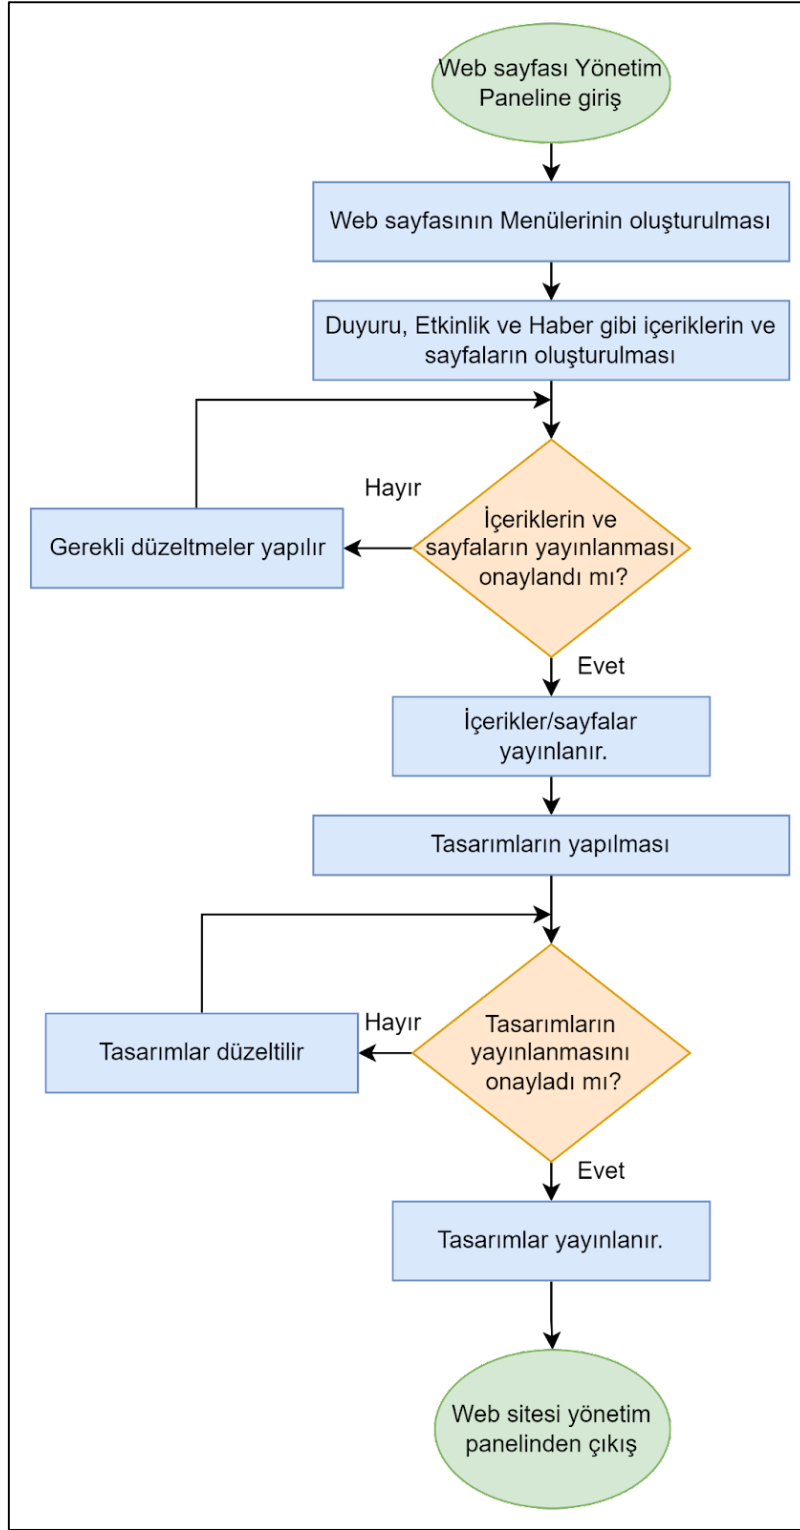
Web sayfası Yönetim Paneline giriş

Web sayfasının Menülerinin oluşturulması

Duyuru, Etkinlik ve Haber gibi içeriklerin ve sayfaların oluşturulması

Hayır

Gerekli düzeltmeler yapılır

İçeriklerin ve sayfaların yayınlanması onaylandı mı?

Evet

İçerikler/sayfalar yayınlanır.

Tasarımların yapılması

Hayır

Tasarımlar düzeltilir

Tasarımların yayınlanmasını onayladı mı?

Evet

Tasarımlar yayınlanır.

Web sitesi yönetim panelinden çıkış